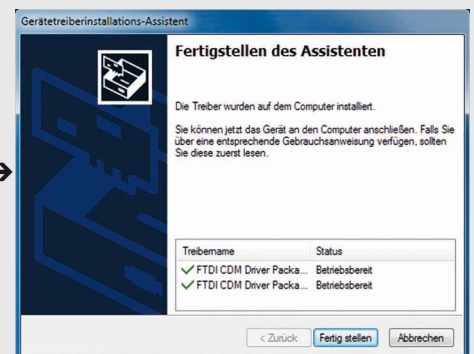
Gerätetreiberinstallations-Assistent

Fertigstellen des Assistenten

Die Treiber wurden auf dem Computer installiert.

Sie können jetzt das Gerät an den Computer anschließen. Falls Sie über eine entsprechende Gebrauchsanweisung verfügen, sollten Sie diese zuerst lesen.

| Treibername | Status |
|---|---|
| FTDI CDM Driver Packa... | Betriebsbereit |
| FTDI CDM Driver Packa... | Betriebsbereit |

< Zurück | Fertig stellen | Abbrechen